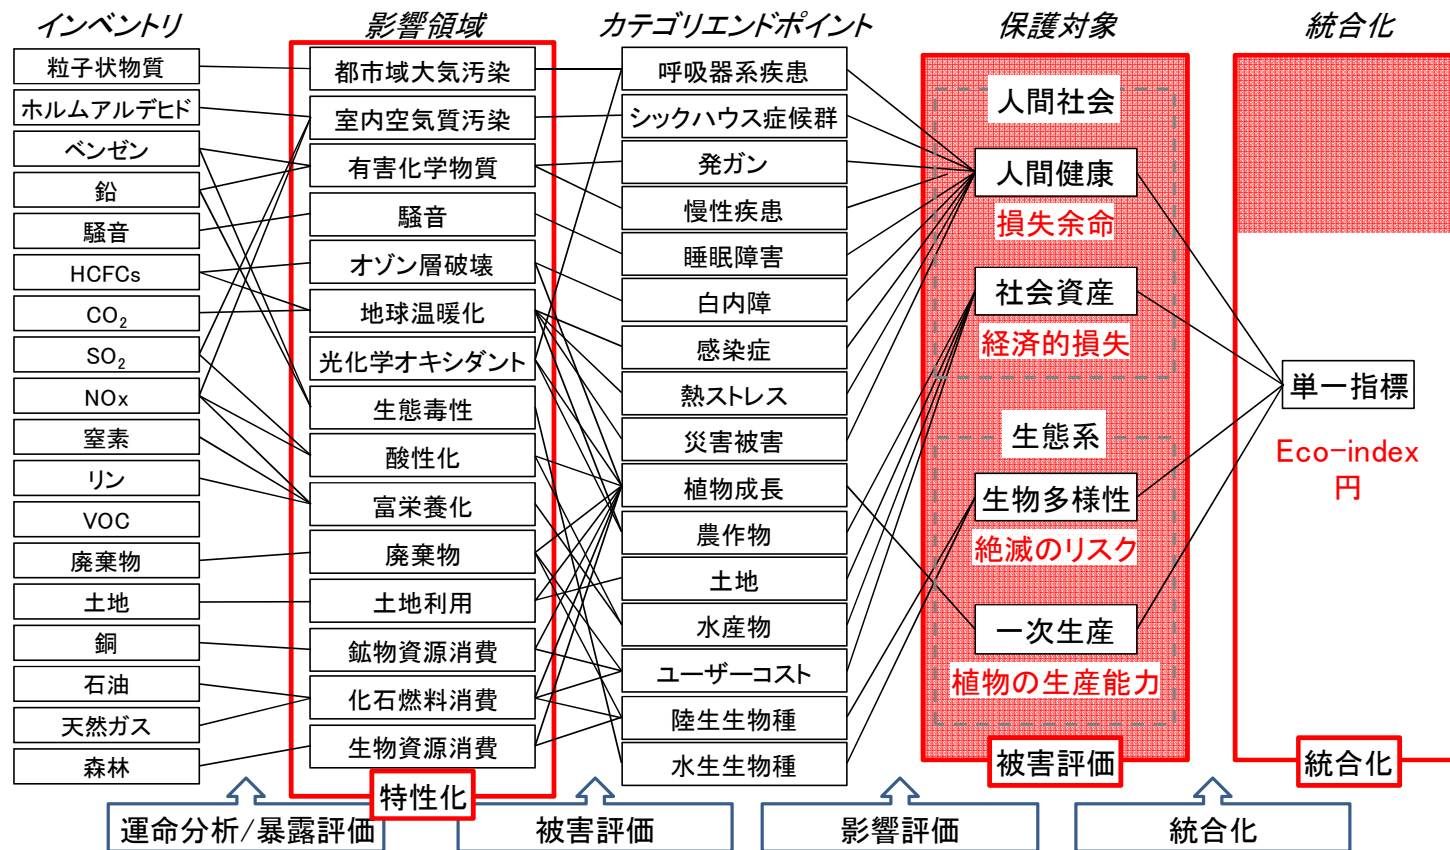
インベントリ
粒子状物質
ホルムアルデヒド
ベンゼン
鉛
騒音
HCFCs
$CO_2$
$SO_2$
NOx
窒素
リン
VOC
廃棄物
土地
銅
石油
天然ガス
森林

影響領域
都市域大気汚染
室内空気質汚染
有害化学物質
騒音
オゾン層破壊
地球温暖化
光化学オキシダント
生態毒性
酸性化
富栄養化
廃棄物
土地利用
鉱物資源消費
化石燃料消費
生物資源消費

カテゴリエンドポイント
呼吸器系疾患
シックハウス症候群
発ガン
慢性疾患
睡眠障害
白内障
感染症
熱ストレス
災害被害
植物成長
農作物
土地
水産物
ユーザーコスト
陸生生物種
水生生物種

保護対象
人間社会
人間健康
損失余命
社会資産
経済的損失
生態系
生物多様性
絶滅のリスク
一次生産
植物の生産能力

統合化
単一指標
Eco-index
円

特性化
被害評価
統合化
運命分析/暴露評価
被害評価
影響評価
統合化